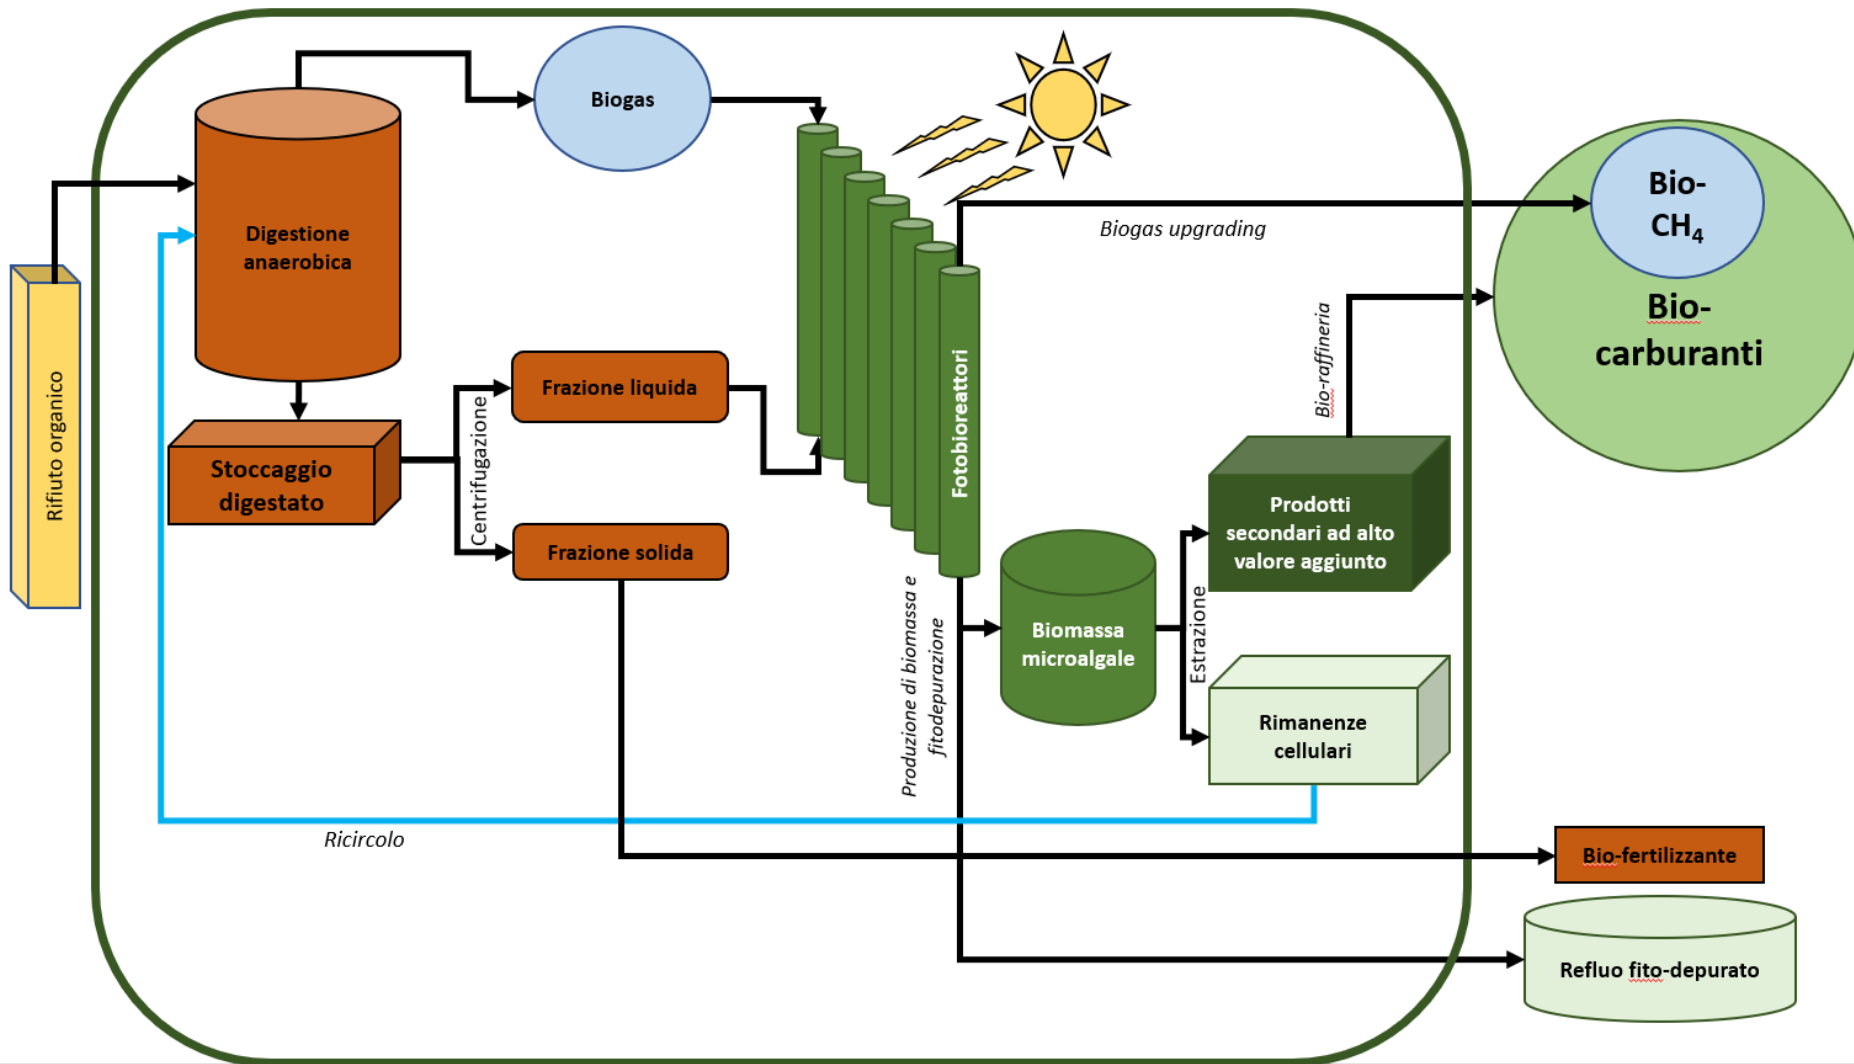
Rifiuto organico

Digestione anaerobica

Biogas

Stoccaggio digestato

Centrifugazione

Frazione liquida

Frazione solida

Fotobioreattori

Biogas upgrading

Bio-$CH_4$

Bio-carburanti

Bio-raffineria

Prodotti secondari ad alto valore aggiunto

Produzione di biomassa e fitodepurazione

Biomassa microalgale

Estrazione

Rimanenze cellulari

Ricircolo

Bio-fertilizzante

Refluo fito-depurato